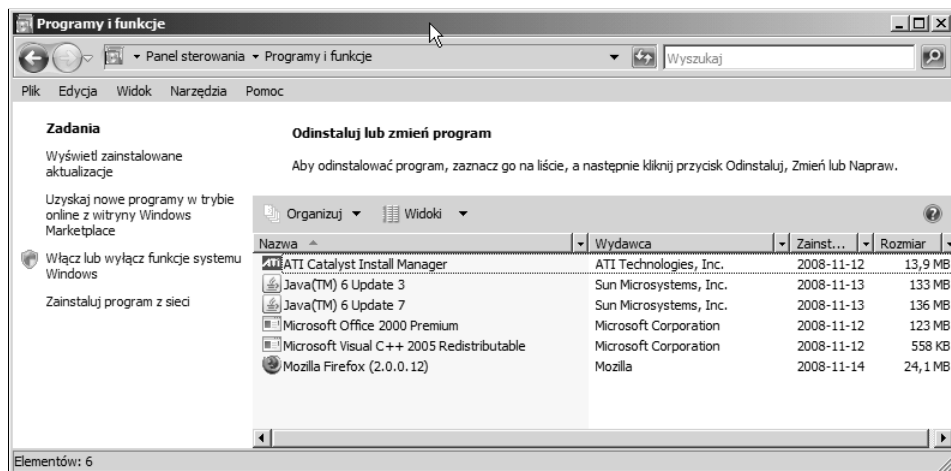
Programy i funkcje

Panel sterowania ▸ Programy i funkcje

Wyszukaj

Plik Edycja Widok Narzędzia Pomoc

Zadania

Wyświetl zainstalowane aktualizacje

Uzyskaj nowe programy w trybie online z witryny Windows Marketplace

Włącz lub wyłącz funkcje systemu Windows

Zainstaluj program z sieci

Odinstaluj lub zmień program

Aby odinstalować program, zaznacz go na liście, a następnie kliknij przycisk Odinstaluj, Zmień lub Napraw.

Organizuj ▾ Widoki ▾

| Nazwa | Wydawca | Zainst... | Rozmiar |
|---|---|---|---|
| ATI Catalyst Install Manager | ATI Technologies, Inc. | 2008-11-12 | 13,9 MB |
| Java(TM) 6 Update 3 | Sun Microsystems, Inc. | 2008-11-13 | 133 MB |
| Java(TM) 6 Update 7 | Sun Microsystems, Inc. | 2008-11-13 | 136 MB |
| Microsoft Office 2000 Premium | Microsoft Corporation | 2008-11-12 | 123 MB |
| Microsoft Visual C++ 2005 Redistributable | Microsoft Corporation | 2008-11-12 | 558 KB |
| Mozilla Firefox (2.0.0.12) | Mozilla | 2008-11-14 | 24,1 MB |

Elementów: 6